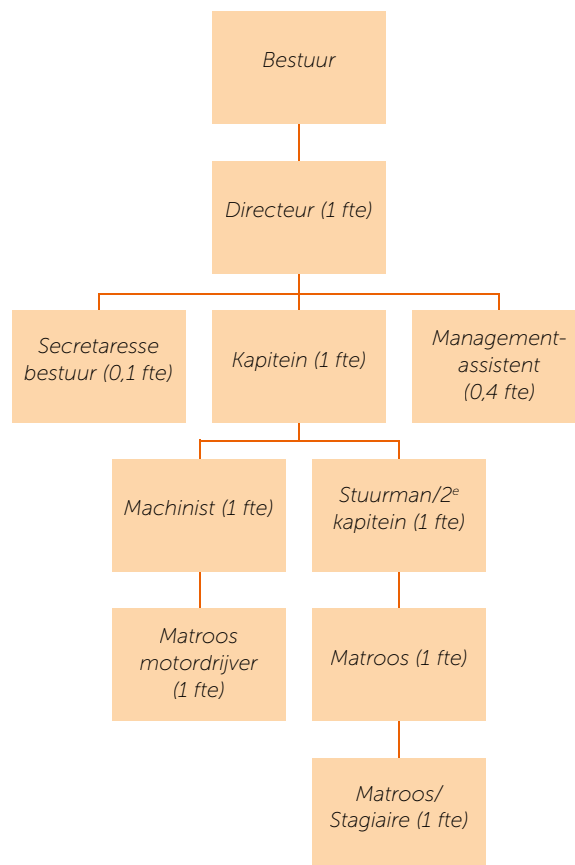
Bestuur

Directeur (1 fte)

Secretaresse bestuur (0,1 fte)

Kapitein (1 fte)

Management-assistent (0,4 fte)

Machinist (1 fte)

Stuurman/2$^{e}$ kapitein (1 fte)

Matroos motordrijver (1 fte)

Matroos (1 fte)

Matroos/ Stagiaire (1 fte)